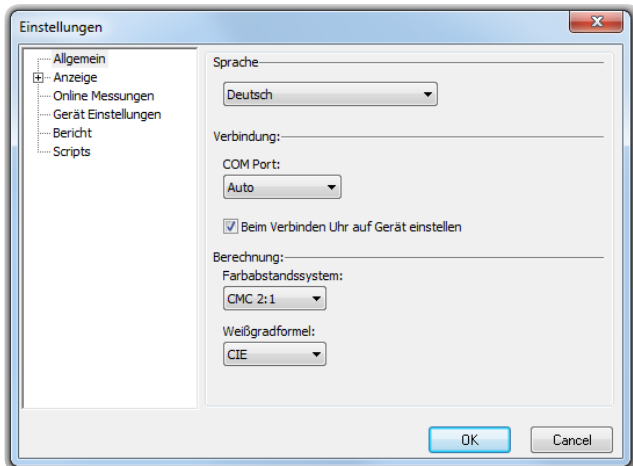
Einstellungen

Allgemein
Anzeige
Online Messungen
Gerät Einstellungen
Bericht
Scripts

Sprache
Deutsch

Verbindung:
COM Port:
Auto
Beim Verbinden Uhr auf Gerät einstellen

Berechnung:
Farbabstandssystem:
CMC 2:1
Weißgradformel:
CIE

OK
Cancel